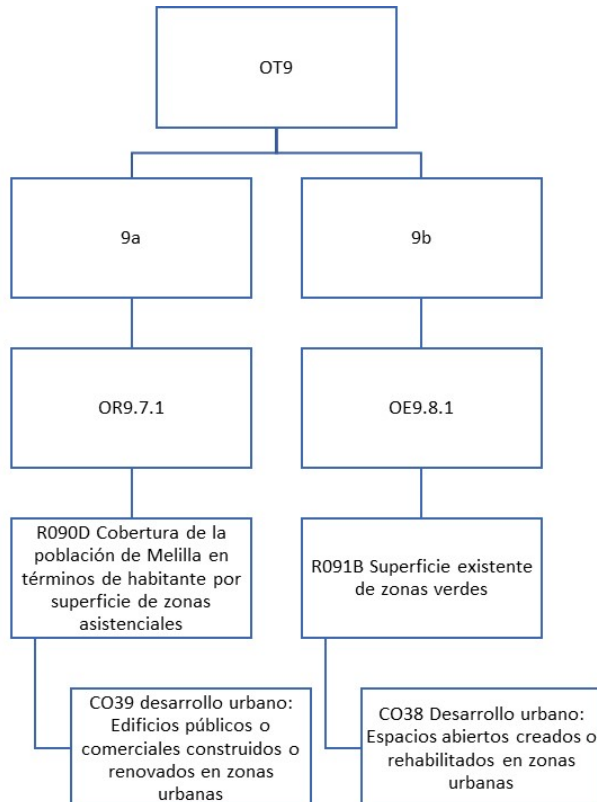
OT9

9a

9b

OR9.7.1

OE9.8.1

R090D Cobertura de la población de Melilla en términos de habitante por superficie de zonas asistenciales

R091B Superficie existente de zonas verdes

CO39 desarrollo urbano: Edificios públicos o comerciales construidos o renovados en zonas urbanas

CO38 Desarrollo urbano: Espacios abiertos creados o rehabilitados en zonas urbanas